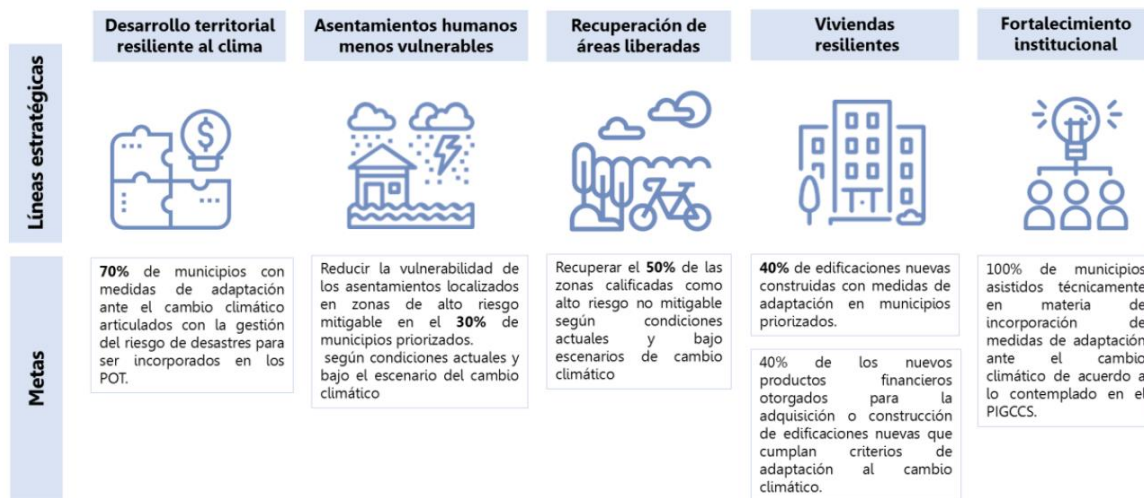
Líneas estratégicas

Desarrollo territorial resiliente al clima

Asentamientos humanos menos vulnerables

Recuperación de áreas liberadas

Viviendas resilientes

Fortalecimiento institucional

Metas

**70%** de municipios con medidas de adaptación ante el cambio climático articulados con la gestión del riesgo de desastres para ser incorporados en los POT.

Reducir la vulnerabilidad de los asentamientos localizados en zonas de alto riesgo mitigable en el **30%** de municipios priorizados. según condiciones actuales y bajo el escenario del cambio climático

Recuperar el **50%** de las zonas calificadas como alto riesgo no mitigable según condiciones actuales y bajo escenarios de cambio climático

**40%** de edificaciones nuevas construidas con medidas de adaptación en municipios priorizados.

40% de los nuevos productos financieros otorgados para la adquisición o construcción de edificaciones nuevas que cumplan criterios de adaptación al cambio climático.

100% de municipios asistidos técnicamente en materia de incorporación de medidas de adaptación ante el cambio climático de acuerdo a lo contemplado en el PIGCCS.